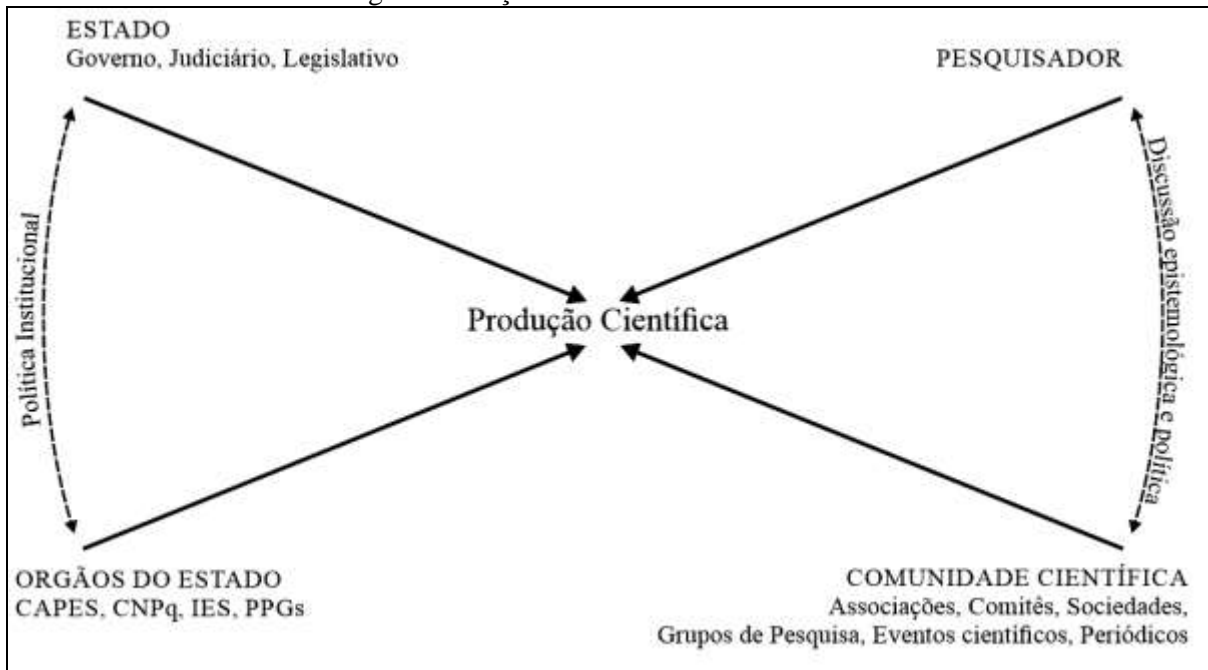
ESTADO
Governo, Judiciário, Legislativo

PESQUISADOR

Política Institucional

Discussão epistemológica e política

Produção Científica

ORGÃOS DO ESTADO
CAPES, CNPq, IES, PPGs

COMUNIDADE CIENTÍFICA
Associações, Comitês, Sociedades, Grupos de Pesquisa, Eventos científicos, Periódicos